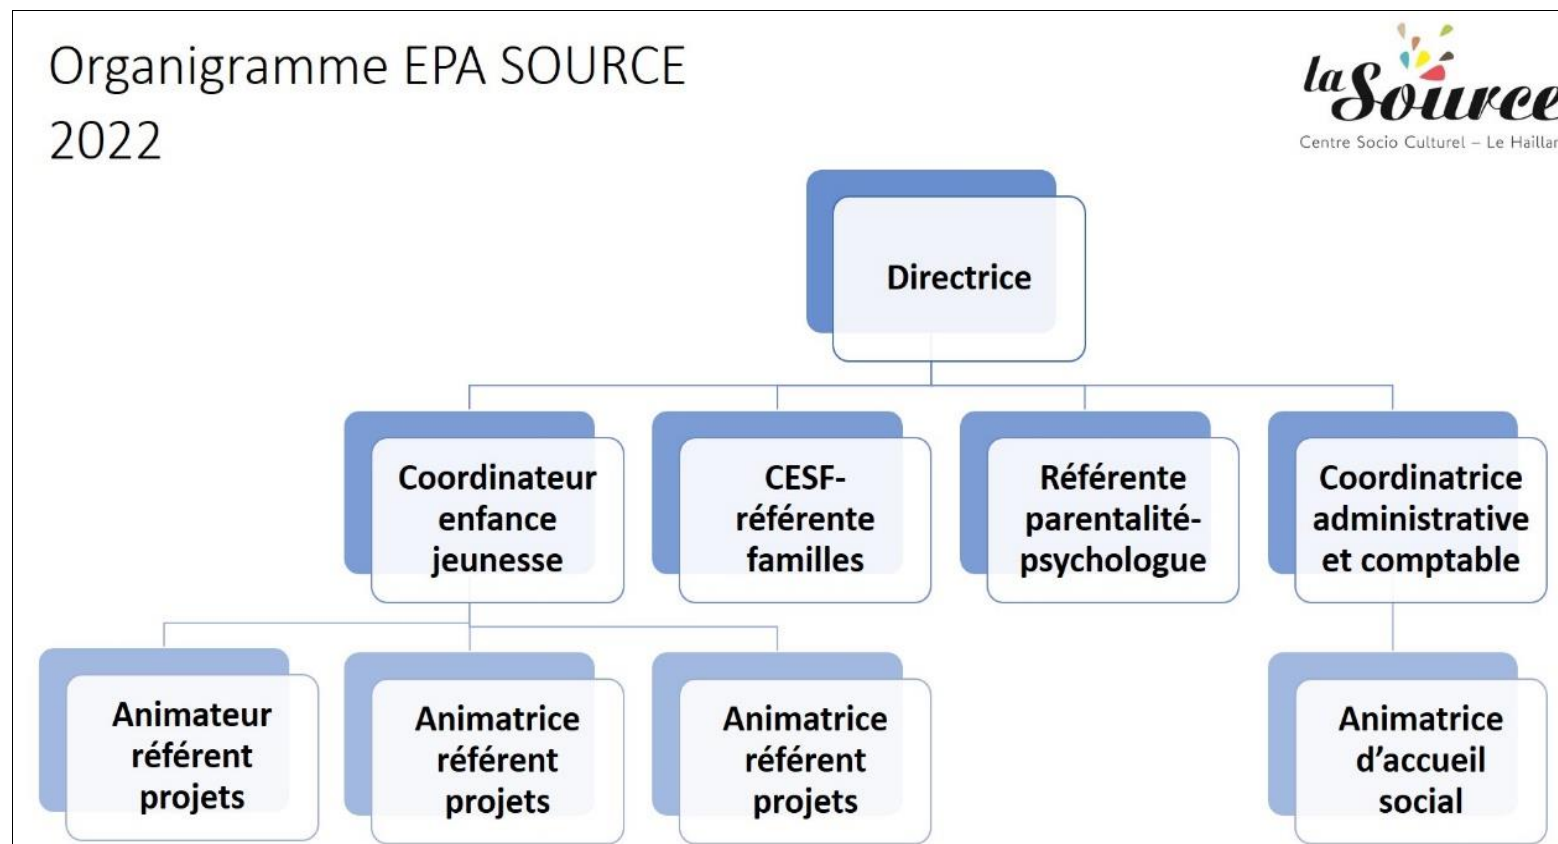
Organigramme EPA SOURCE 2022

la Source
Centre Socio Culturel – Le Haillan

Directrice

Coordinateur enfance jeunesse

CESF-référente familles

Référente parentalité-psychologue

Coordinatrice administrative et comptable

Animateur référent projets

Animatrice référent projets

Animatrice référent projets

Animatrice d'accueil social